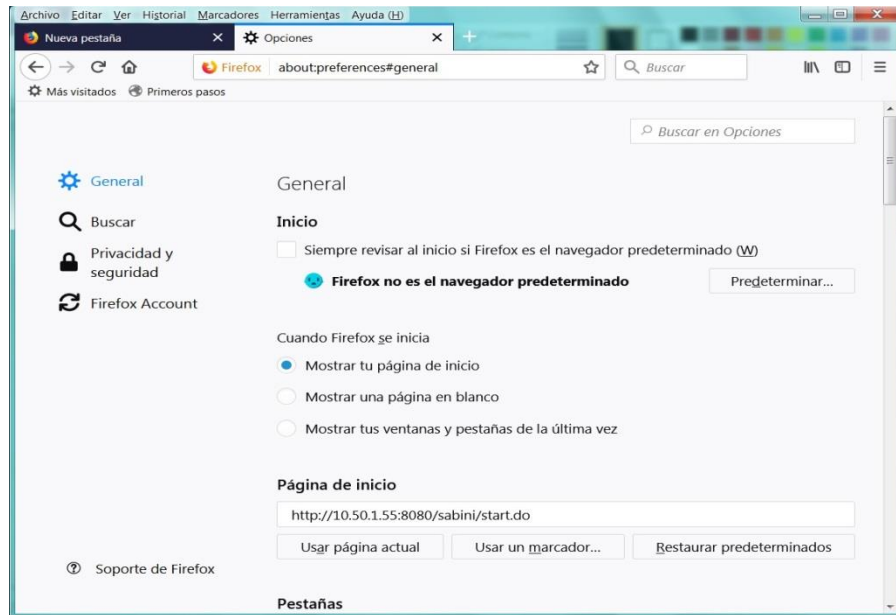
Archivo Editar Ver Historial Marcadores Herramientas Ayuda (H)

Nueva pestaña ×
Opciones ×

Firefox about:preferences#general
Buscar

Más visitados Primeros pasos

Buscar en Opciones

General
Buscar
Privacidad y seguridad
Firefox Account

General

Inicio

Siempre revisar al inicio si Firefox es el navegador predeterminado (W)

Firefox no es el navegador predeterminado
Predeterminar...

Cuando Firefox se inicia

Mostrar tu página de inicio
Mostrar una página en blanco
Mostrar tus ventanas y pestañas de la última vez

Página de inicio

http://10.50.1.55:8080/sabini/start.do

Usar página actual
Usar un marcador...
Restaurar predeterminados

Soporte de Firefox

Pestañas